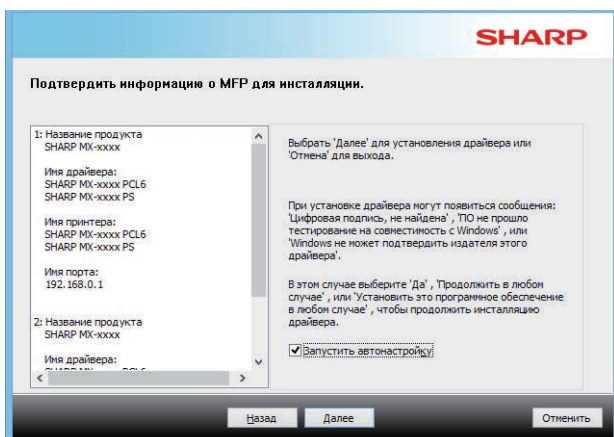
SHARP

Подтвердить информацию о MFP для инсталляции.

1: Название продукта
SHARP MX-xxxx

Имя драйвера:
SHARP MX-xxxx PCL6
SHARP MX-xxxx PS

Имя принтера:
SHARP MX-xxxx PCL6
SHARP MX-xxxx PS

Имя порта:
192.168.0.1

2: Название продукта
SHARP MX-xxxx

Имя драйвера:
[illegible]

Выбрать 'Далее' для установления драйвера или 'Отмена' для выхода.

При установке драйвера могут появиться сообщения: 'Цифровая подпись, не найдена' , 'ПО не прошло тестирование на совместимость с Windows' , или 'Windows не может подтвердить издателя этого драйвера'.

В этом случае выберите 'Да' , 'Продолжить в любом случае' , или 'Установить это программное обеспечение в любом случае' , чтобы продолжить инсталляцию драйвера.

Запустить автонастройку

Назад
Далее
Отменить